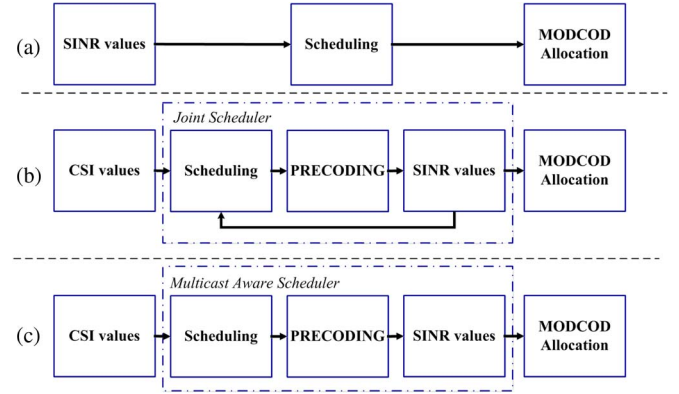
(a) SINR values Scheduling MODCOD Allocation

Joint Scheduler

(b) CSI values Scheduling PRECODING SINR values MODCOD Allocation

Multicast Aware Scheduler

(c) CSI values Scheduling PRECODING SINR values MODCOD Allocation